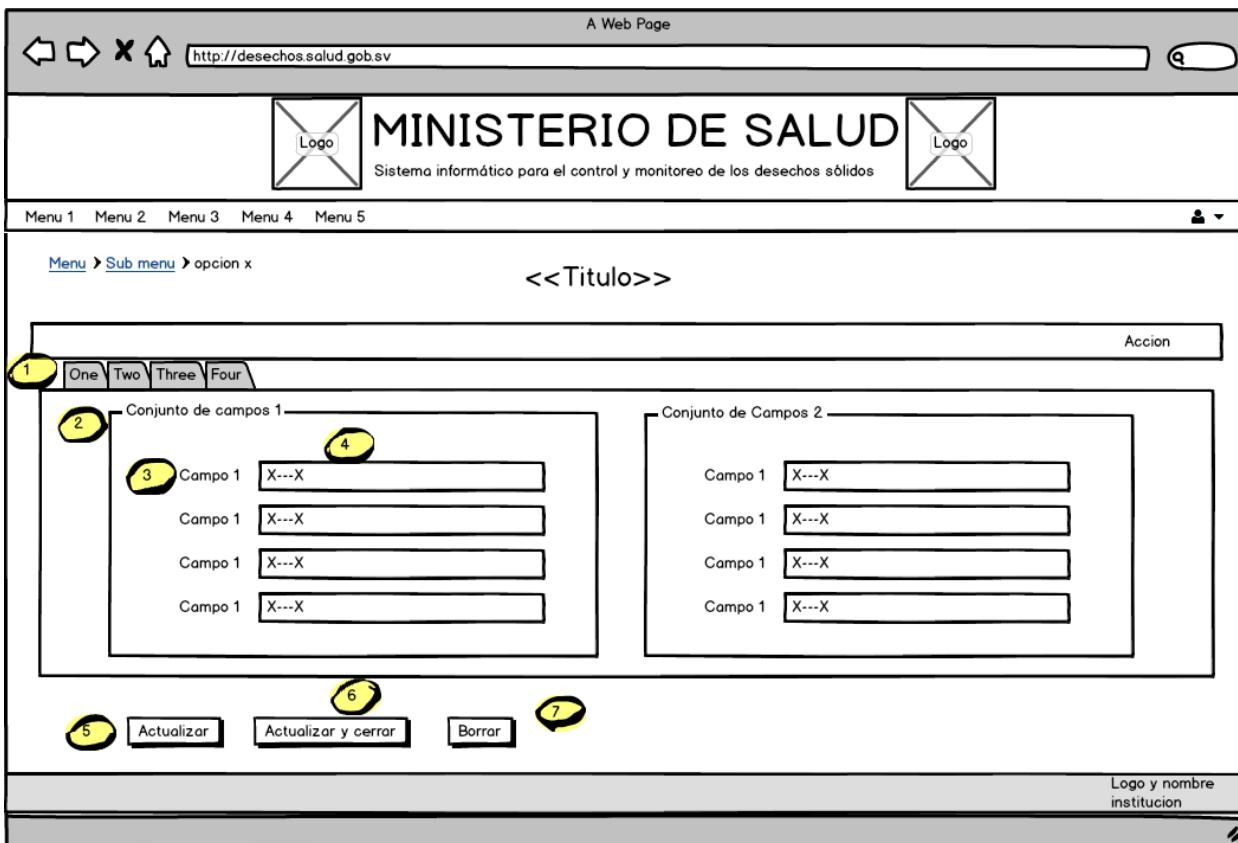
A Web Page

http://desechos.salud.gob.sv

Logo MINISTERIO DE SALUD Logo

Sistema informático para el control y monitoreo de los desechos sólidos

Menu 1 Menu 2 Menu 3 Menu 4 Menu 5

Menu › Sub menu › opcion x

<<Titulo>>

Accion

1 One Two Three Four

2 Conjunto de campos 1

4

3 Campo 1 X---X

Campo 1 X---X

Campo 1 X---X

Campo 1 X---X

Conjunto de Campos 2

Campo 1 X---X

Campo 1 X---X

Campo 1 X---X

Campo 1 X---X

6

5 Actualizar Actualizar y cerrar Borrar 7

Logo y nombre institucion